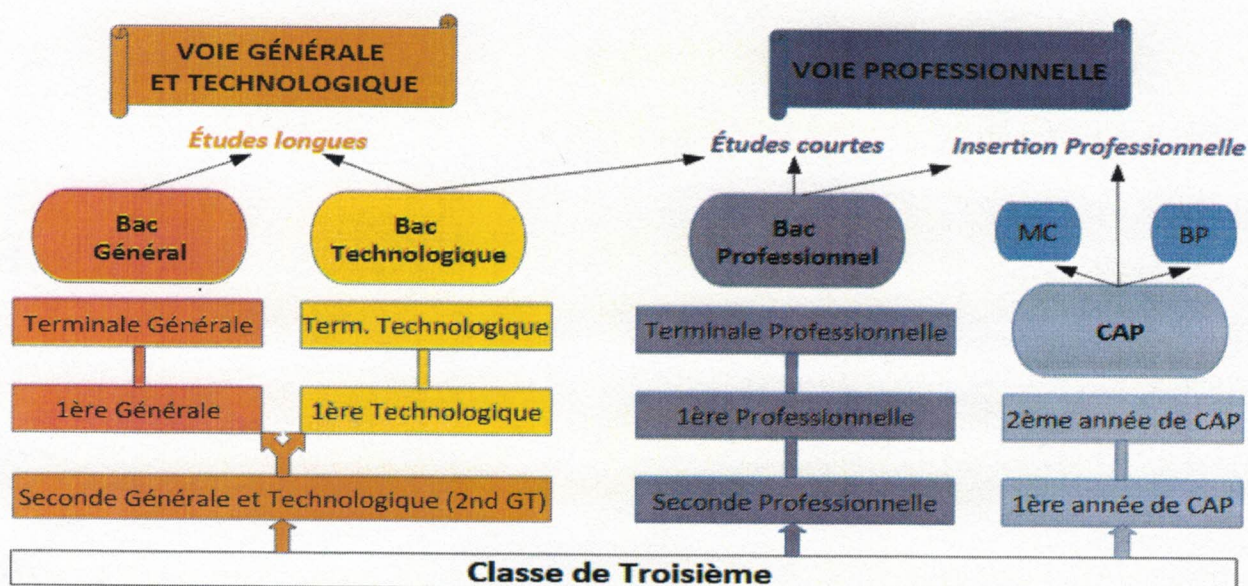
VOIE GÉNÉRALE ET TECHNOLOGIQUE

VOIE PROFESSIONNELLE

Études longues

Études courtes

Insertion Professionnelle

Bac Général

Bac Technologique

Bac Professionnel

MC

BP

CAP

Terminale Générale

Term. Technologique

Terminale Professionnelle

1ère Générale

1ère Technologique

1ère Professionnelle

2ème année de CAP

Seconde Générale et Technologique (2nd GT)

Seconde Professionnelle

1ère année de CAP

Classe de Troisième